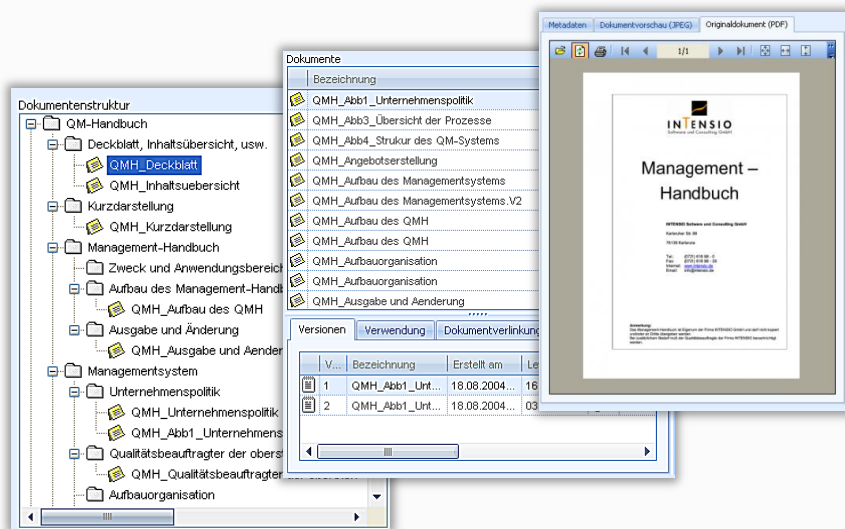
Dokumentenstruktur
QM-Handbuch
Deckblatt, Inhaltsübersicht, usw.
QMH_Deckblatt
QMH_Inhaltsuebersicht
Kurzdarstellung
QMH_Kurzdarstellung
Management-Handbuch
Zweck und Anwendungsbereic
Aufbau des Management-Handb
QMH_Aufbau des QMH
Ausgabe und Änderung
QMH_Ausgabe und Aender
Managementsystem
Unternehmenspolitik
QMH_Unternehmenspolitik
QMH_Abb1_Unternehmens
Qualitätsbeauftragter der oberst
QMH_Qualitätsbeauftragter
Aufbauorganisation

Dokumente
Bezeichnung
QMH_Abb1_Unternehmenspolitik
QMH_Abb3_Übersicht der Prozesse
QMH_Abb4_Strukur des QM-Systems
QMH_Angebotserstellung
QMH_Aufbau des Managementsystems
QMH_Aufbau des Managementsystems.V2
QMH_Aufbau des QMH
QMH_Aufbau des QMH
QMH_Aufbauorganisation
QMH_Aufbauorganisation
QMH_Ausgabe und Aenderung

Versionen | Verwendung | Dokumentverlinkung

| V... | Bezeichnung | Erstellt am | Le |
|---|---|---|---|
| 1 | QMH_Abb1_Unt... | 18.08.2004... | 16 |
| 2 | QMH_Abb1_Unt... | 18.08.2004... | 03 |

Metadaten | Dokumentvorschau (JPEG) | Originaldokument (PDF)
1/1

INTENSIO
Software und Consulting GmbH

Management – Handbuch

INTENSIO Software und Consulting GmbH
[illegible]
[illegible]
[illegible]